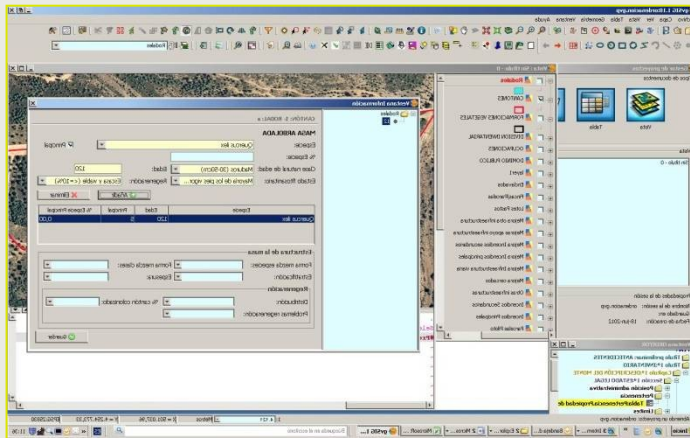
gvSIG 1.10 : ordenacion.gvp
Archivo Capa Ver Vista Tabla Geometría Ventana Ayuda
Rodales
Ventana Información
CANTÓN: 5 RODAL: a
MASA ARBOLADA
Especie
Quercus ilex
Principal
% Especie
Clase natural de edad
Monte bravo (10-50cm)
Edad
120
Estado fitosanitario
Muestra de los pies seca
Regeneración
Escasa o viable (<=30%)
Añadir
Eliminar
| Especie | Edad | Principal | % Especie Principal |
|---|---|---|---|
| Quercus ilex | 120 | S | 0,00 |
Estructura de la masa
Forma mezcla especies
Forma mezcla clases
Estratificación
Espesura
Regeneración
Distribución
% cantón colonizado
Problemas regeneración
Guardar
Vista : Sin título - 0
Rodales
CANTONES
FORMACIONES VEGETALES
DIVISIÓN INVENTARIAL
OCUPACIONES
DOMINIO PUBLICO
Layer1
Enclavados
Servidumbres
Lindes Parcelas
Mejora de infraestructura
Mejoras aguas infraestructura
Mejora Incendios secundarias
Mejora Incendios principales
Mejora Infraestructura vías
Mejora vecinales
Otras infraestructuras
Incendios Secundarios
Incendios Principales
Parcelas fotos
Gestor de proyectos
Tipos de documentos
Vista
Tabla
Sin título - 0
Propiedades de la sesión
Nombre de la sesión: ordenacion.gvp
Guardado en:
Fecha de creación: 16-jun-2012
Tabla preliminar: ANTECEDENTES
Tabla 1ªAPARTADO
Capítulo 1ºESTADO DEL MONTE
Sección 1ªESTADO LEGAL
Posición administrativa
Pertenencia
Tabla>Pertenencia>Propiedad de
Límites